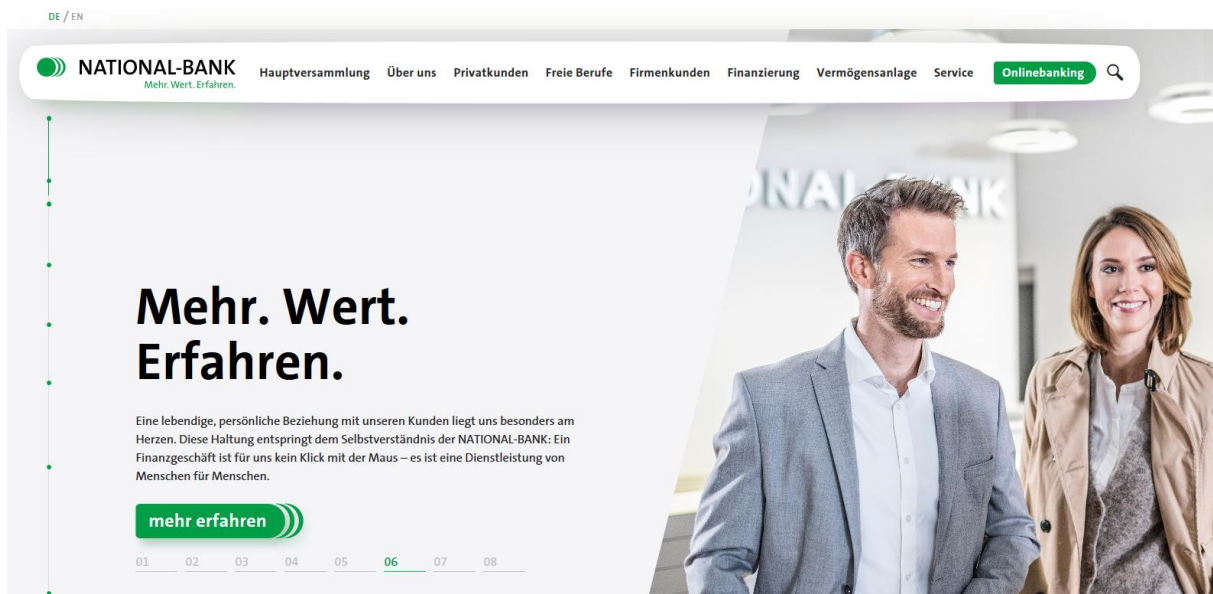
DE / EN

NATIONAL-BANK
Mehr. Wert. Erfahren.

Hauptversammlung Über uns Privatkunden Freie Berufe Firmenkunden Finanzierung Vermögensanlage Service Onlinebanking

NAL-BANK

Mehr. Wert. Erfahren.

Eine lebendige, persönliche Beziehung mit unseren Kunden liegt uns besonders am Herzen. Diese Haltung entspringt dem Selbstverständnis der NATIONAL-BANK: Ein Finanzgeschäft ist für uns kein Klick mit der Maus – es ist eine Dienstleistung von Menschen für Menschen.

mehr erfahren

01 02 03 04 05 06 07 08